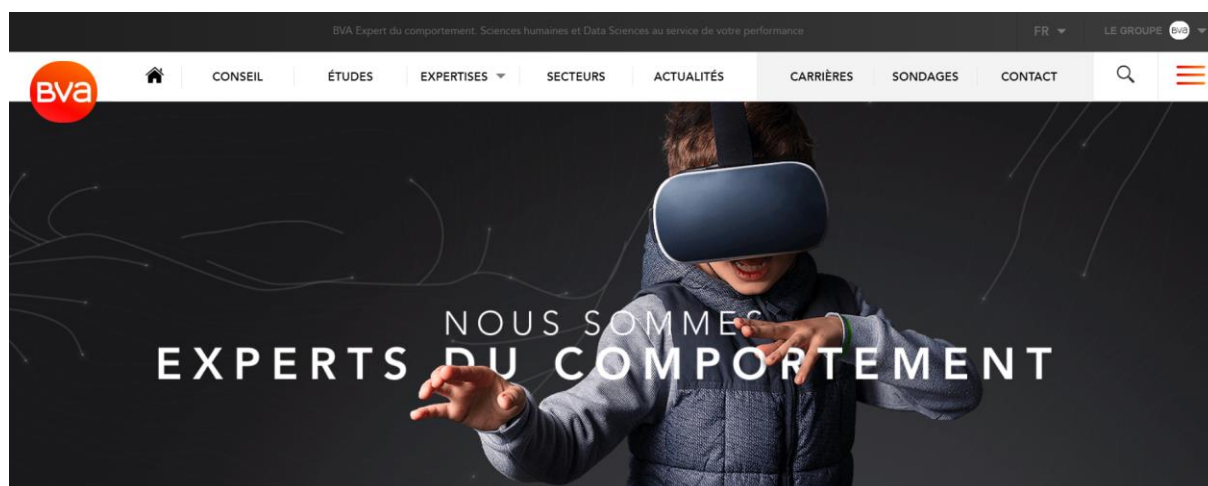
BVA Expert du comportement. Sciences humaines et Data Sciences au service de votre performance

FR

LE GROUPE BVA

BVA

CONSEIL

ÉTUDES

EXPERTISES

SECTEURS

ACTUALITÉS

CARRIÈRES

SONDAGES

CONTACT

NOUS SOMMES
EXPERTS DU COMPORTEMENT